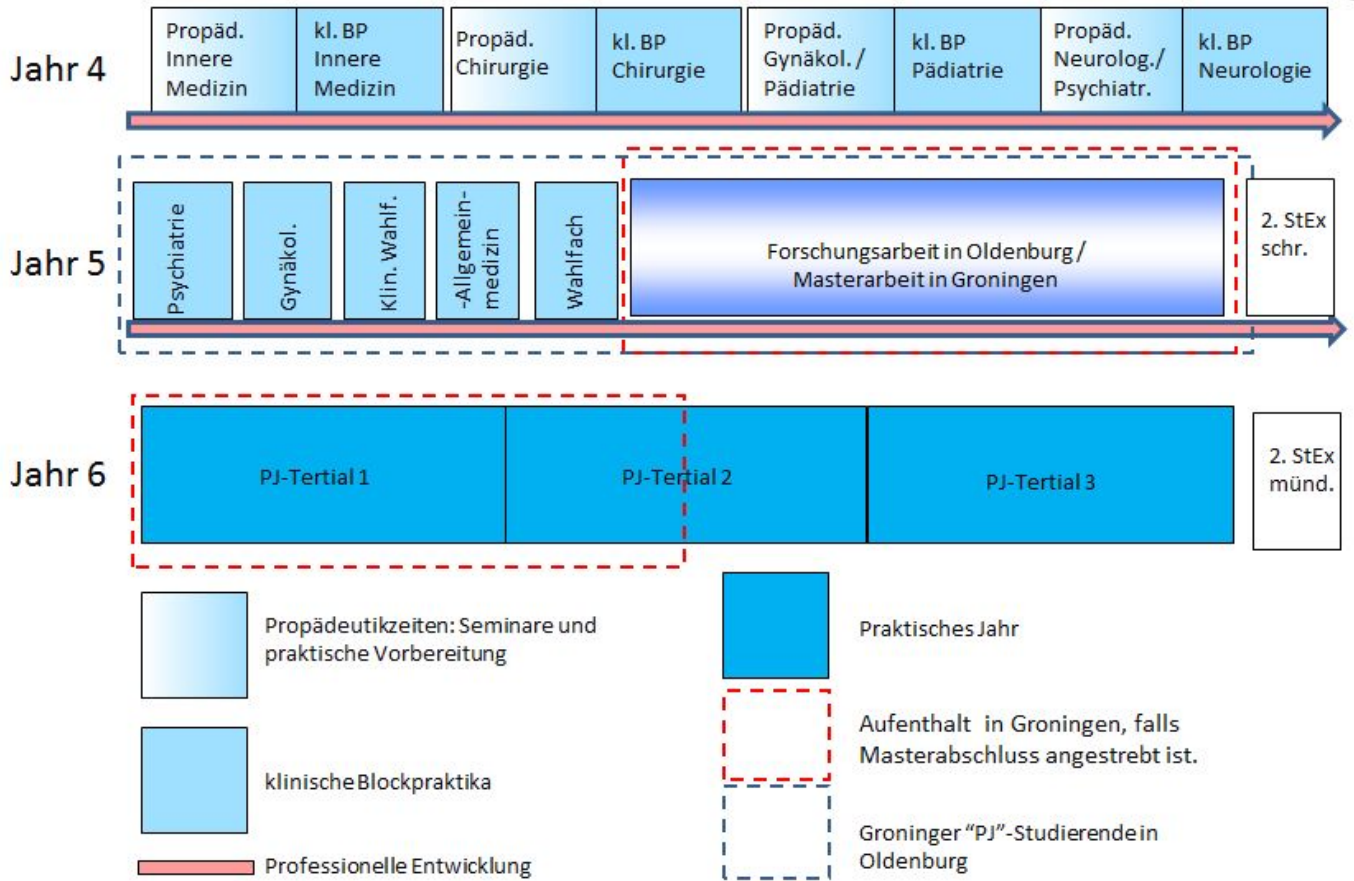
Jahr 4

Propäd. Innere Medizin

kl. BP Innere Medizin

Propäd. Chirurgie

kl. BP Chirurgie

Propäd. Gynäkol. / Pädiatrie

kl. BP Pädiatrie

Propäd. Neurolog./ Psychiatr.

kl. BP Neurologie

Jahr 5

Psychiatrie

Gynäkol.

Klin. Wahlf.

-Allgemein-medizin

Wahlfach

Forschungsarbeit in Oldenburg / Masterarbeit in Groningen

2. StEx schr.

Jahr 6

PJ-Tertial 1

PJ-Tertial 2

PJ-Tertial 3

2. StEx münd.

Propädeutikzeiten: Seminare und praktische Vorbereitung

Praktisches Jahr

Aufenthalt in Groningen, falls Masterabschluss angestrebt ist.

klinische Blockpraktika

Groninger "PJ"-Studierende in Oldenburg

Professionelle Entwicklung